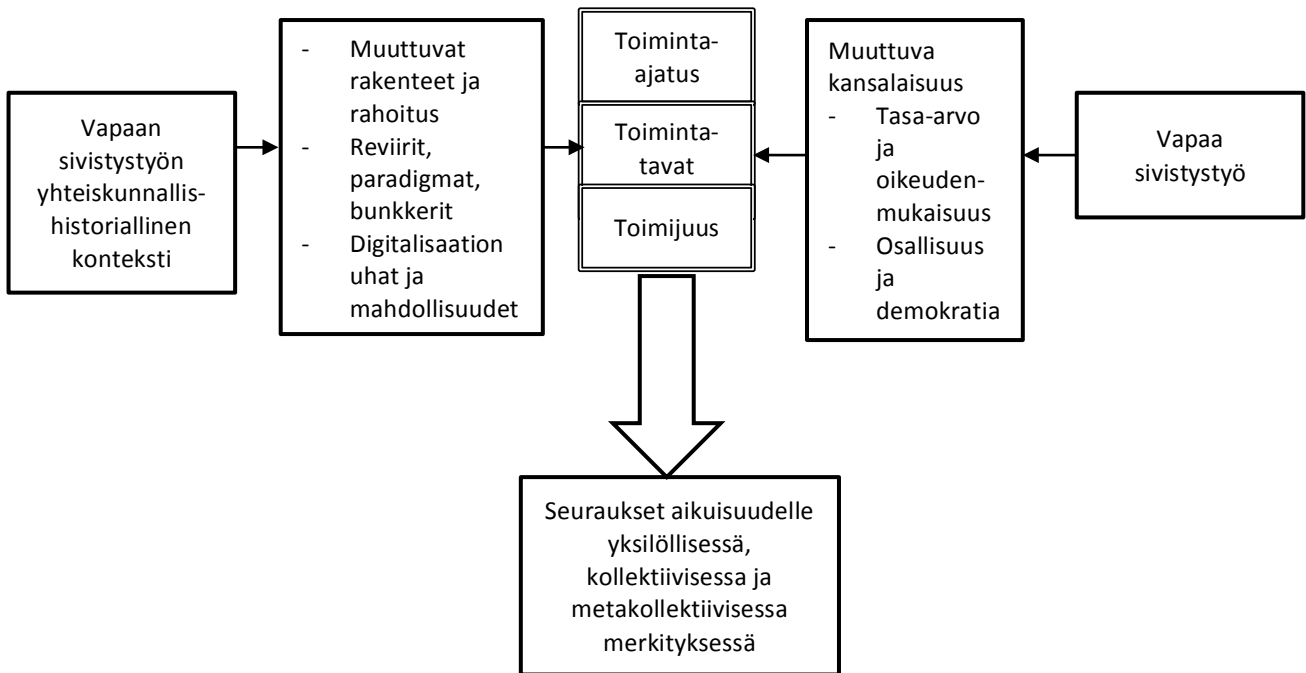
Vapaan sivistystyön yhteiskunnallis-historiallinen konteksti

- Muuttuvat rakenteet ja rahoitus
- Reviirit, paradigmat, bunkkerit
- Digitalisaation uhat ja mahdollisuudet

Toiminta-ajatus

Toiminta-tavat

Toimijuus

Muuttuva kansalaisuus
- Tasa-arvo ja oikeuden-mukaisuus
- Osallisuus ja demokratia

Vapaa sivistystyö

Seuraukset aikuisuudelle yksilöllisessä, kollektiivisessa ja metakollektiivisessa merkityksessä